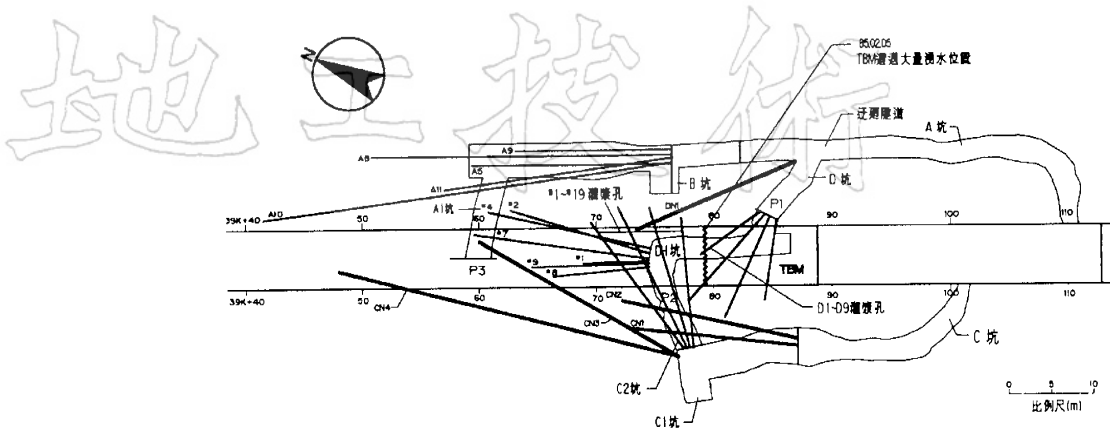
地工技術

N

85.02.05
TBM遭遇大量湧水位置

迂迴隧道

A坑

A8

A9

A5

A11

B坑

D坑

#1~#19灌漿孔

A1坑

#4

#2

39K+40

A10

50

60

70

DN1

80

P1

90

100

110

#7

DH坑

#1

#9

#8

P3

TBM

P2

39K+40

50

CN4

60

70

CN2

80

D1-D9灌漿孔

100

110

CN3

CN1

C坑

C2坑

C1坑

0

5

10

比例尺(m)